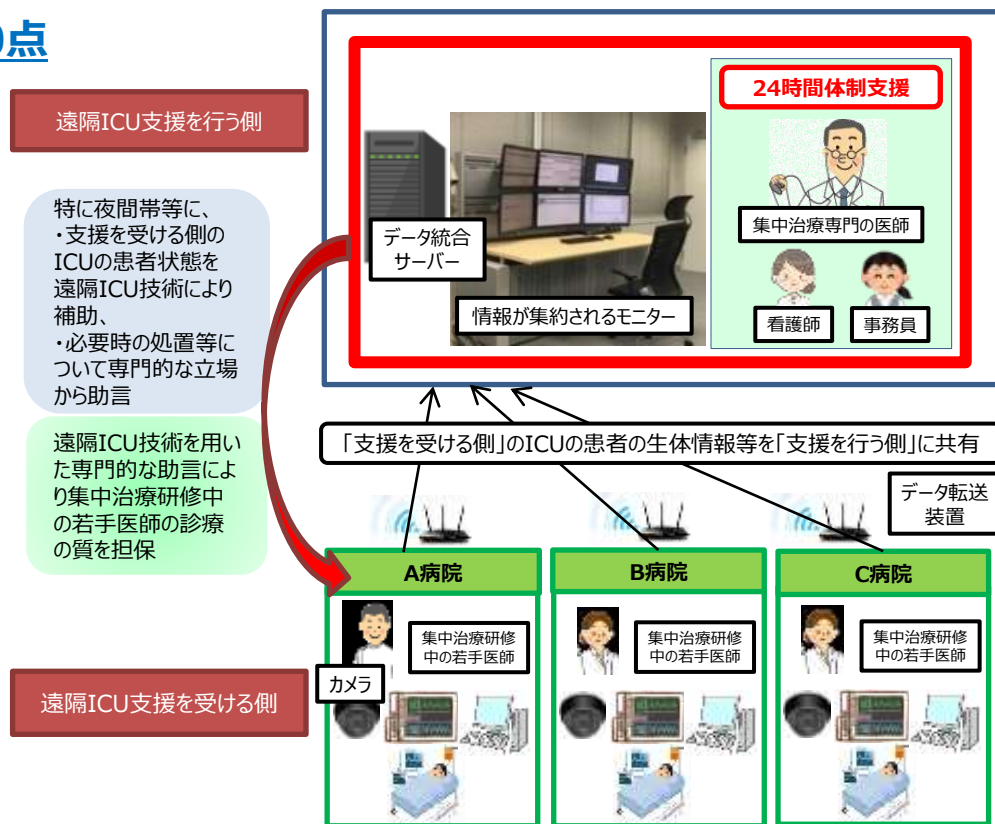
)点

遠隔ICU支援を行う側

特に夜間帯等に、
・支援を受ける側のICUの患者状態を遠隔ICU技術により補助、
・必要時の処置等について専門的な立場から助言

遠隔ICU技術を用いた専門的な助言により集中治療研修中の若手医師の診療の質を担保

遠隔ICU支援を受ける側

データ統合サーバー

情報が集約されるモニター

24時間体制支援

集中治療専門の医師

看護師

事務員

「支援を受ける側」のICUの患者の生体情報等を「支援を行う側」に共有

データ転送装置

A病院

集中治療研修中の若手医師

カメラ

B病院

集中治療研修中の若手医師

C病院

集中治療研修中の若手医師